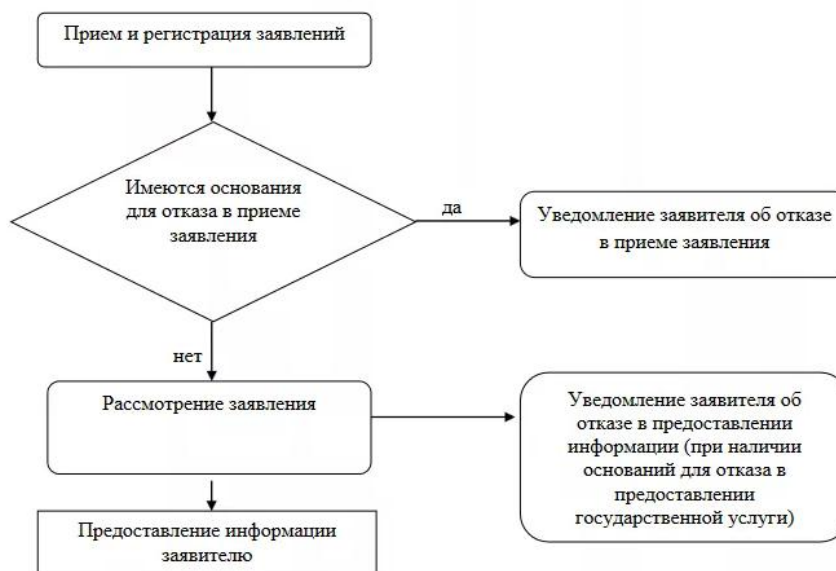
Прием и регистрация заявлений

Имеются основания для отказа в приеме заявления

да

Уведомление заявителя об отказе в приеме заявления

нет

Рассмотрение заявления

Уведомление заявителя об отказе в предоставлении информации (при наличии оснований для отказа в предоставлении государственной услуги)

Предоставление информации заявителю